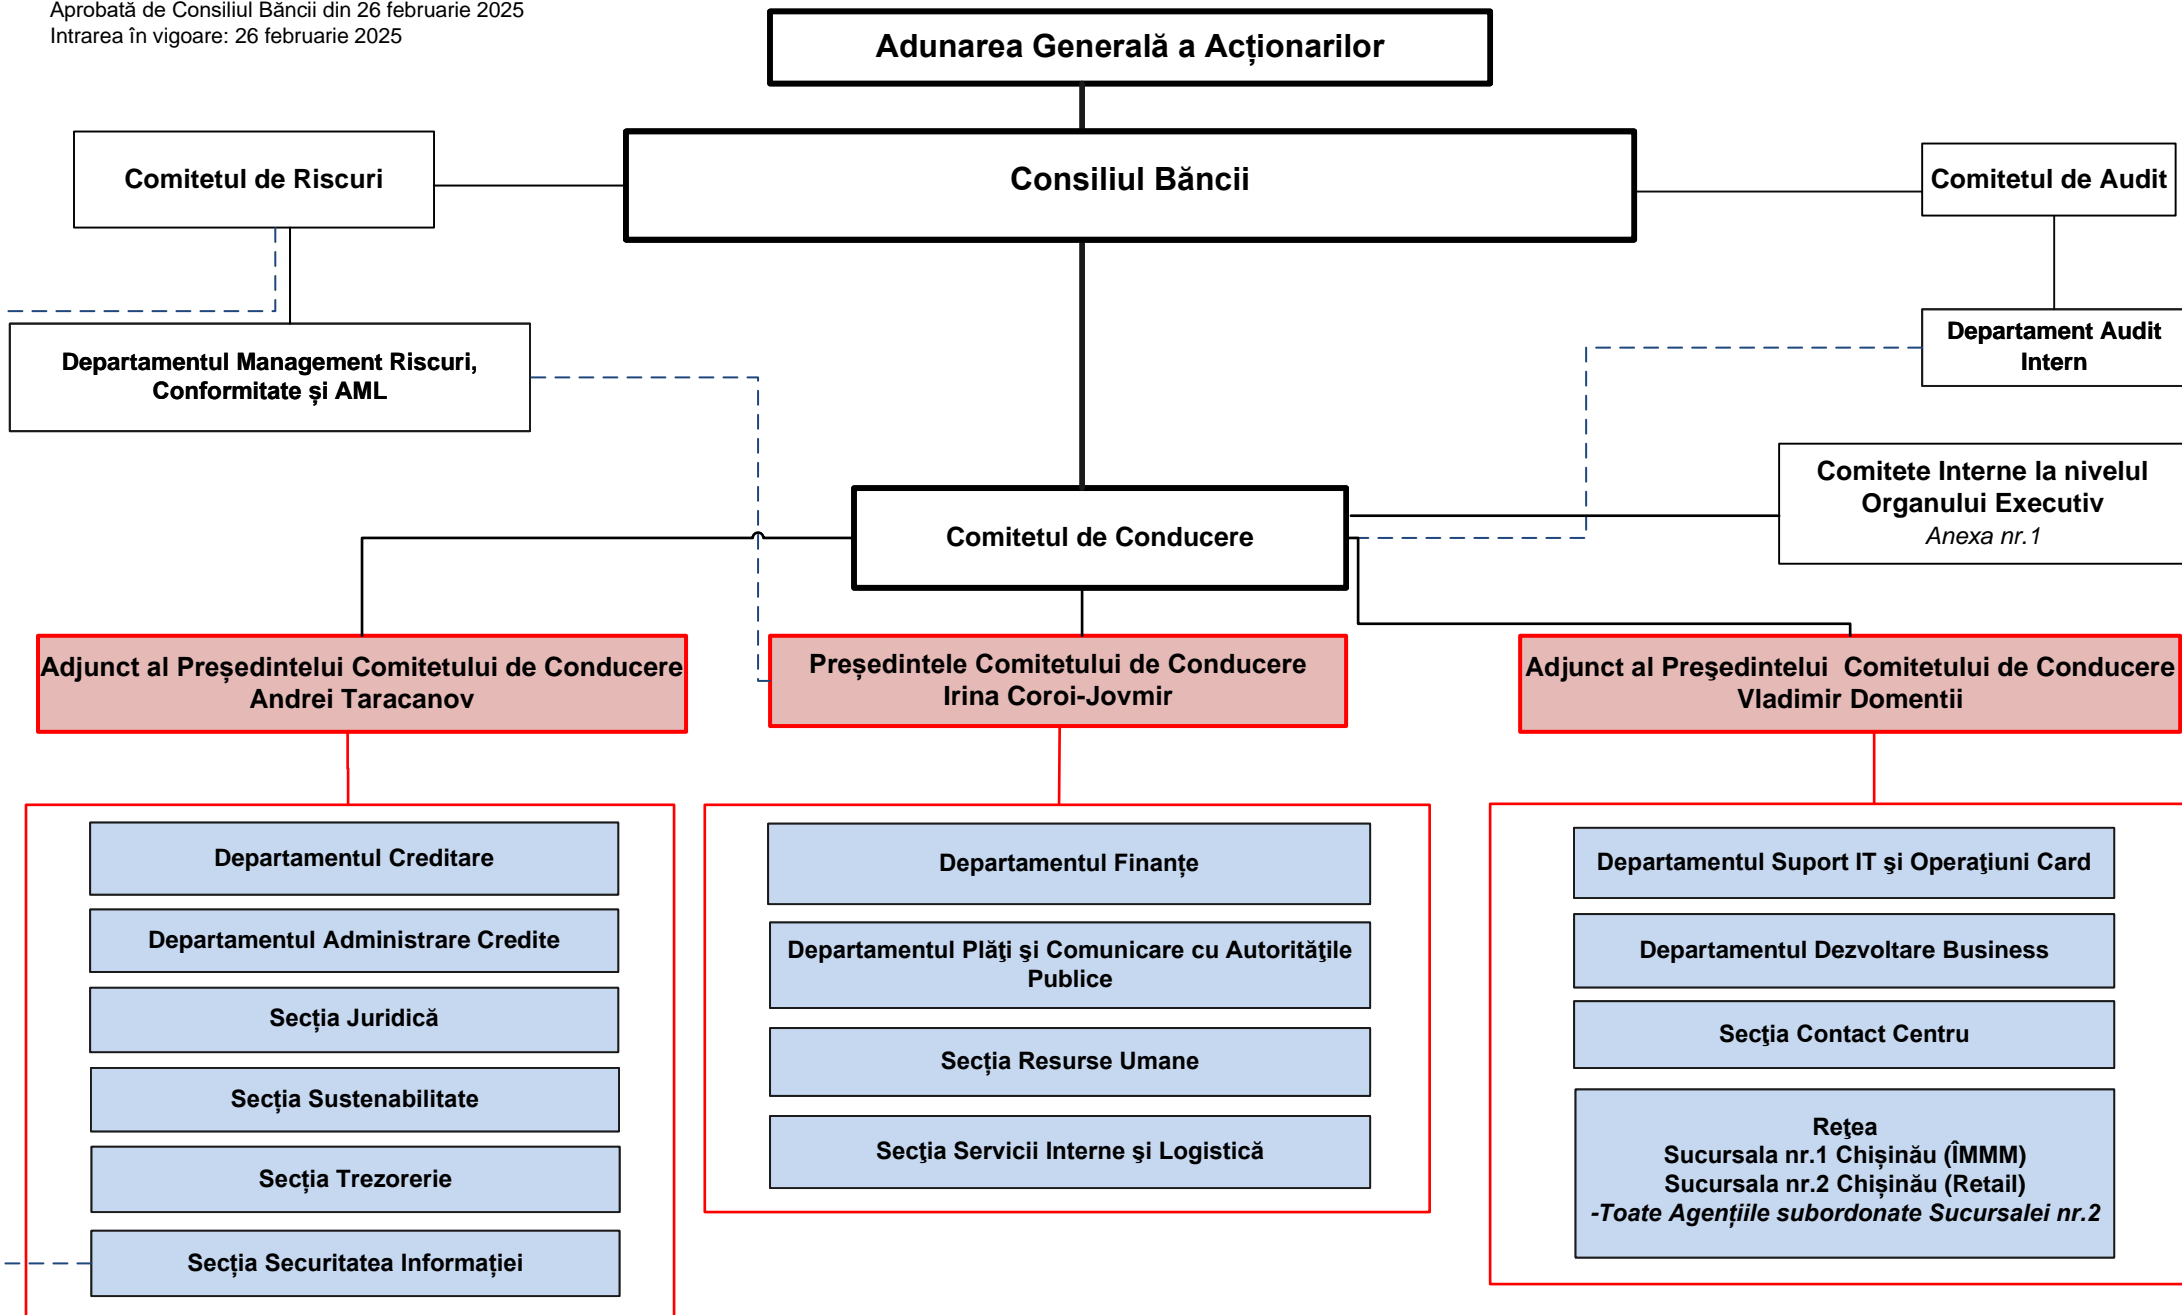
Aprobată de Consiliul Băncii din 26 februarie 2025
Intrarea în vigoare: 26 februarie 2025

Adunarea Generală a Acționarilor

Comitetul de Riscuri

Consiliul Băncii

Comitetul de Audit

Departament Audit Intern

Departamentul Management Riscuri, Conformitate şi AML

Comitete Interne la nivelul Organului Executiv
Anexa nr.1

Comitetul de Conducere

Adjunct al Preşedintelui Comitetului de Conducere
Andrei Taracanov

Preşedintele Comitetului de Conducere
Irina Coroi-Jovmir

Adjunct al Preşedintelui Comitetului de Conducere
Vladimir Domentii

Departamentul Creditare

Departamentul Administrare Credite

Secția Juridică

Secția Sustenabilitate

Secția Trezorerie

Secția Securitatea Informației

Departamentul Finanțe

Departamentul Plăţi şi Comunicare cu Autorităţile Publice

Secția Resurse Umane

Secția Servicii Interne şi Logistică

Departamentul Suport IT şi Operaţiuni Card

Departamentul Dezvoltare Business

Secția Contact Centru

Rețea
Sucursala nr.1 Chişinău (ÎMMM)
Sucursala nr.2 Chişinău (Retail)
-Toate Agențiile subordonate Sucursalei nr.2